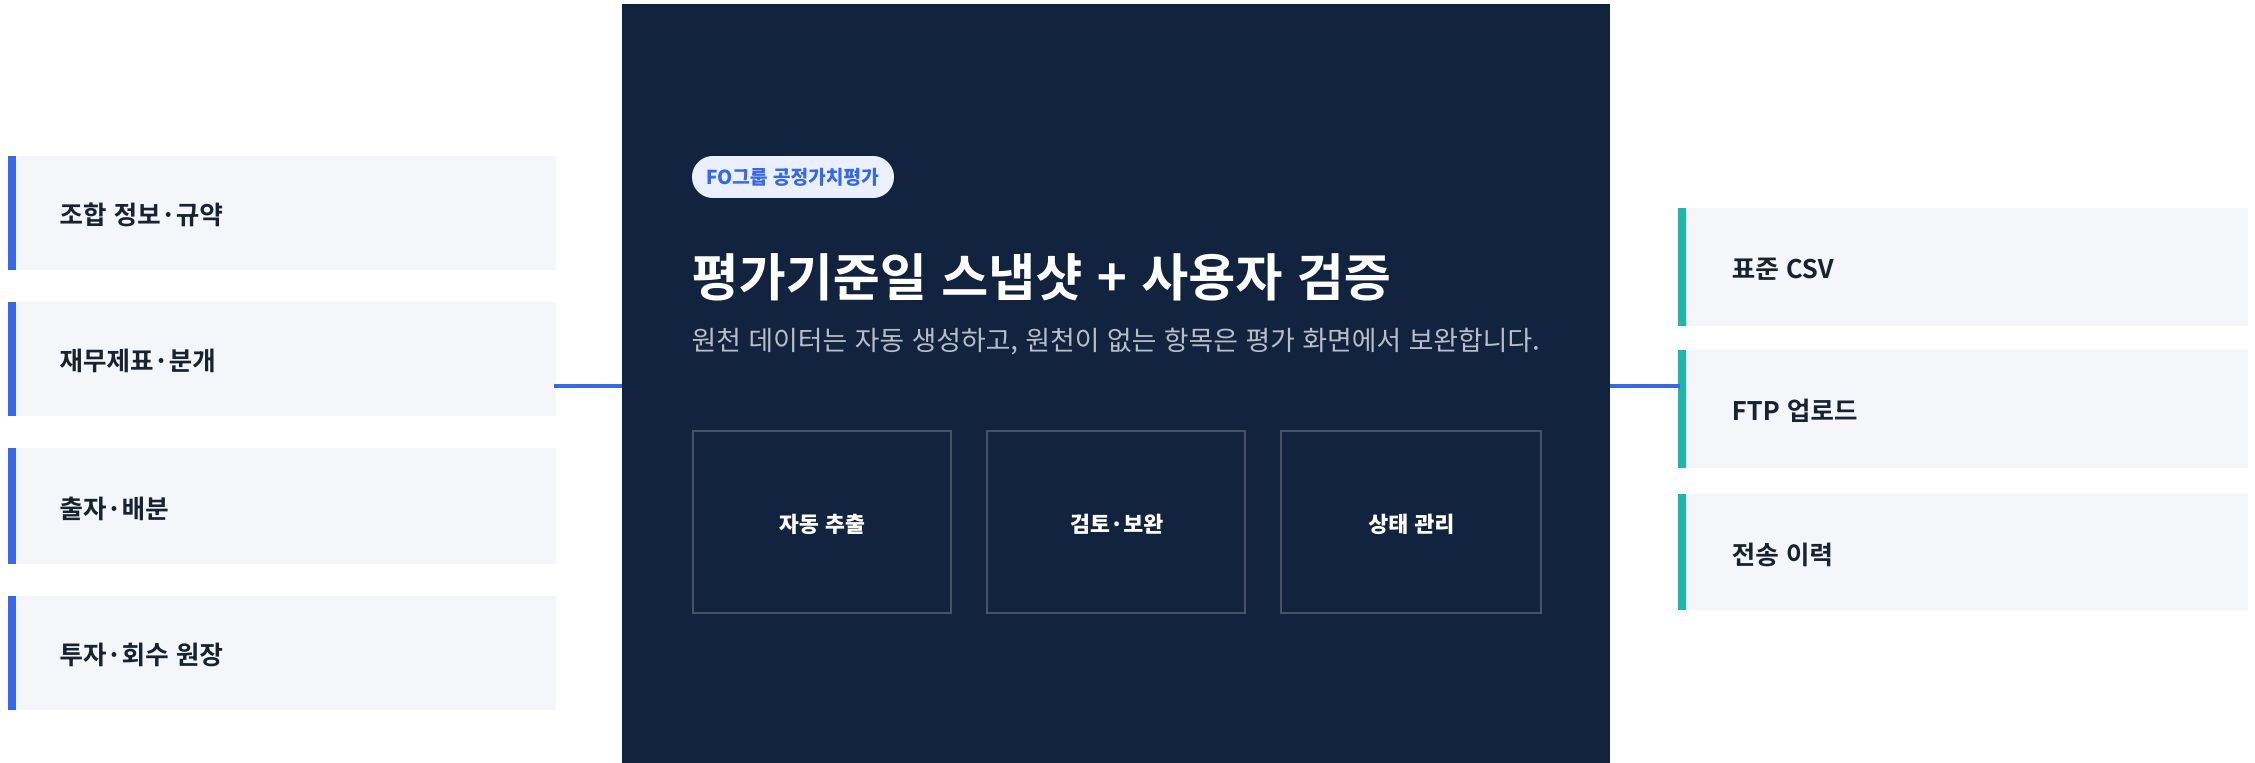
조합 정보·규약

재무제표·분개

출자·배분

투자·회수 원장

FO그룹 공정가치평가

평가기준일 스냅샷 + 사용자 검증

원천 데이터는 자동 생성하고, 원천이 없는 항목은 평가 화면에서 보완합니다.

자동 추출

검토·보완

상태 관리

표준 CSV

FTP 업로드

전송 이력